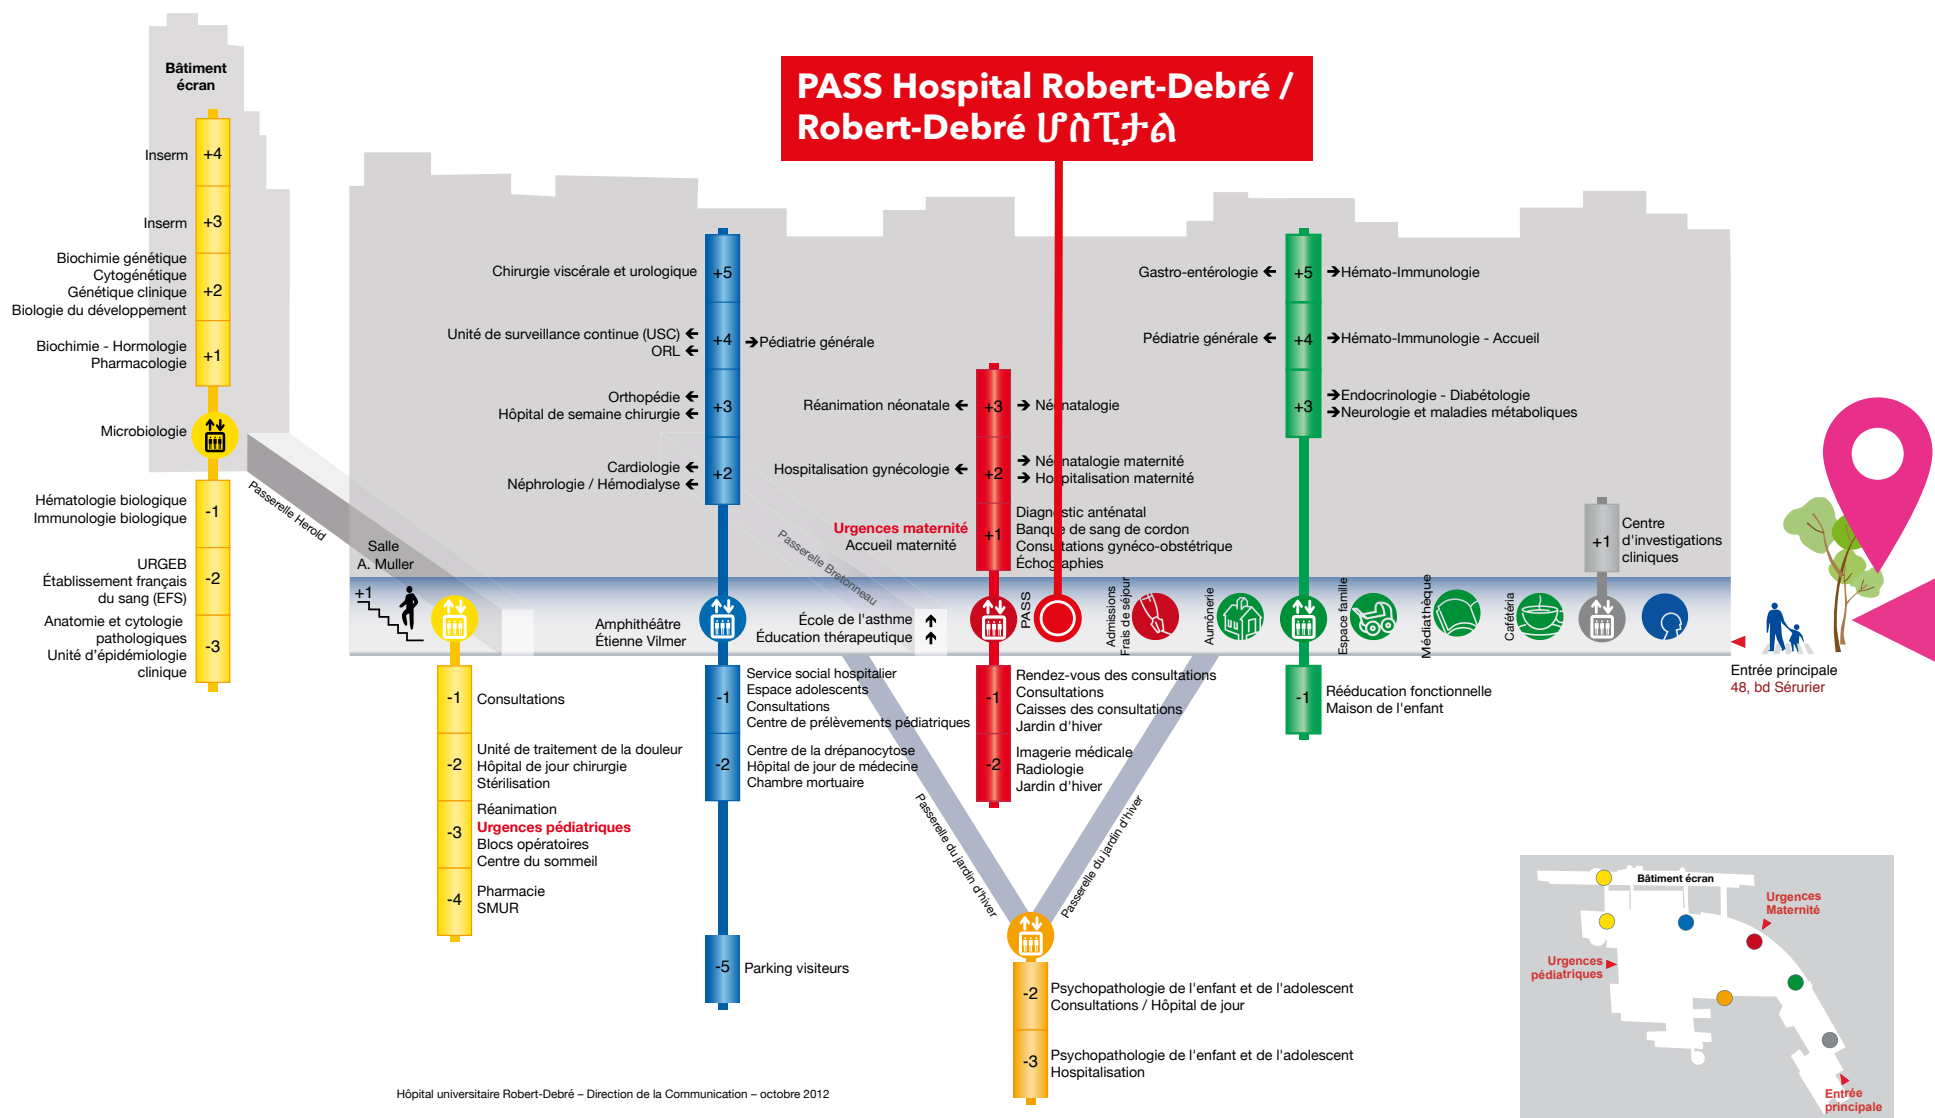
PASS Hospital Robert-Debré /
Robert-Debré ሆስፒታል

Bâtiment écran

Inserm +4
Inserm +3
Biochimie génétique
Cytogénétique
Génétique clinique
Biologie du développement +2
Biochimie - Hormologie
Pharmacologie +1
Microbiologie
Hématologie biologique
Immunologie biologique -1
URGEB
Établissement français du sang (EFS) -2
Anatomie et cytologie pathologiques
Unité d'épidémiologie clinique -3

Passerelle Herold
Salle A. Muller
+1

-1 Consultations
-2 Unité de traitement de la douleur
Hôpital de jour chirurgie
Stérilisation
-3 Réanimation
Urgences pédiatriques
Blocs opératoires
Centre du sommeil
-4 Pharmacie
SMUR

Chirurgie viscérale et urologique +5
Unité de surveillance continue (USC)
ORL +4 Pédiatrie générale
Orthopédie
Hôpital de semaine chirurgie +3
Cardiologie
Néphrologie / Hémodialyse +2
Amphithéâtre Étienne Vilmer
-1 Service social hospitalier
Espace adolescents
Consultations
Centre de prélèvements pédiatriques
-2 Centre de la drépanocytose
Hôpital de jour de médecine
Chambre mortuaire
-5 Parking visiteurs

Passerelle Bretonneau
Réanimation néonatale +3 Néonatalogie
Hospitalisation gynécologie +2 Néonatalogie maternité
Hospitalisation maternité
Urgences maternité
Accueil maternité +1 Diagnostic anténatal
Banque de sang de cordon
Consultations gynéco-obstétrique
Échographies
École de l'asthme
Éducation thérapeutique
PASS
Admissions
Frais de séjour
Aumônerie
-1 Rendez-vous des consultations
Consultations
Caisses des consultations
Jardin d'hiver
-2 Imagerie médicale
Radiologie
Jardin d'hiver

Passerelle du jardin d'hiver
Passerelle du jardin d'hiver
-2 Psychopathologie de l'enfant et de l'adolescent
Consultations / Hôpital de jour
-3 Psychopathologie de l'enfant et de l'adolescent
Hospitalisation

Gastro-entérologie +5 Hémato-Immunologie
Pédiatrie générale +4 Hémato-Immunologie - Accueil
+3 Endocrinologie - Diabétologie
Neurologie et maladies métaboliques
Espace famille
Médiathèque
Cafétéria
-1 Rééducation fonctionnelle
Maison de l'enfant

+1 Centre d'investigations cliniques

Entrée principale
48, bd Sérurier

Bâtiment écran
Urgences Maternité
Urgences pédiatriques
Entrée principale

Hôpital universitaire Robert-Debré – Direction de la Communication – octobre 2012